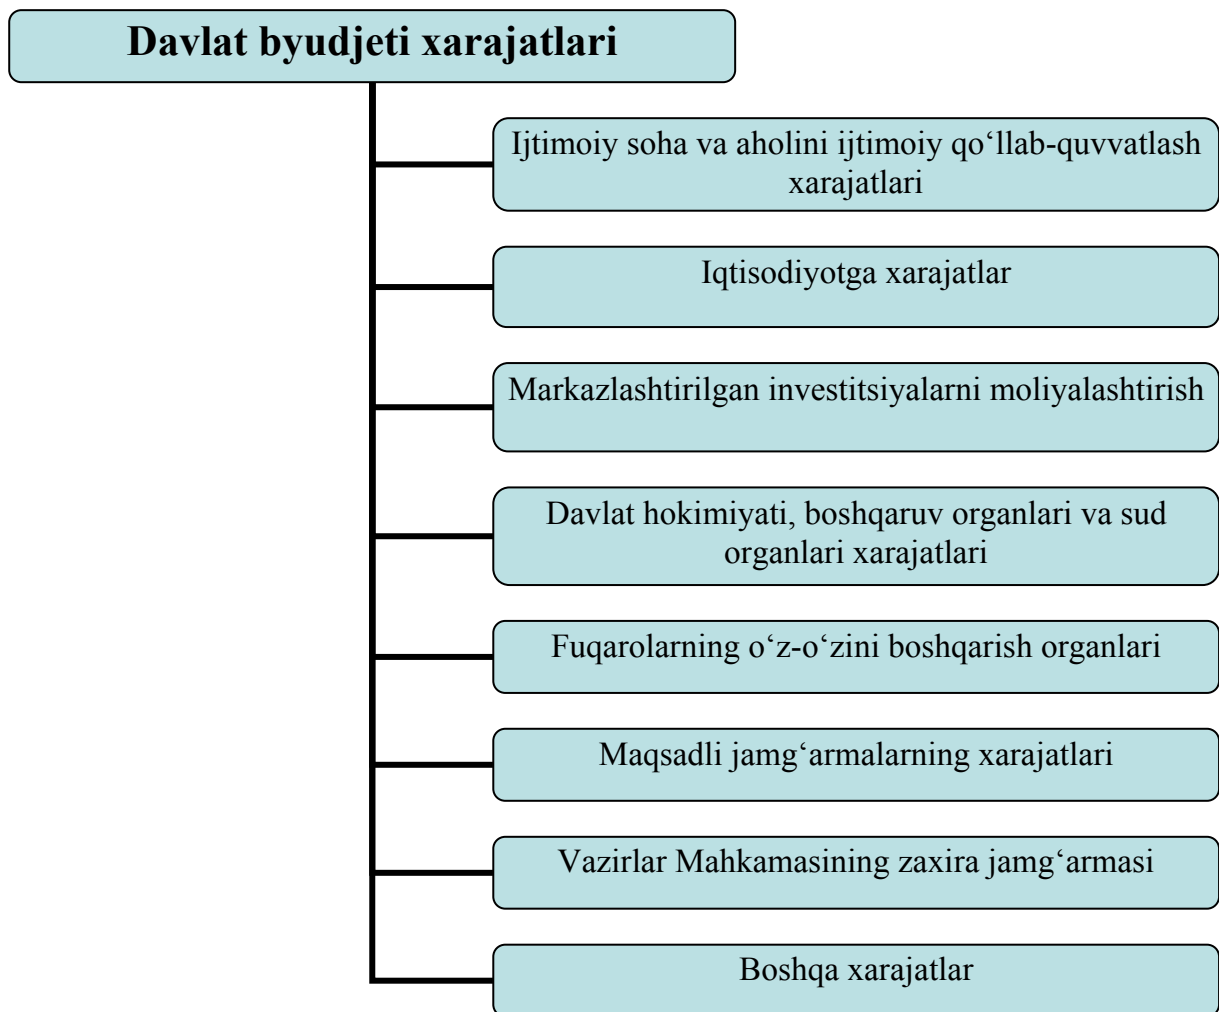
Davlat byudjeti xarajatlari

Ijtimoiy soha va aholini ijtimoiy qo‘llab-quvvatlash xarajatlari

Iqtisodiyotga xarajatlar

Markazlashtirilgan investitsiyalarni moliyalashtirish

Davlat hokimiyati, boshqaruv organlari va sud organlari xarajatlari

Fuqarolarning o‘z-o‘zini boshqarish organlari

Maqsadli jamg‘armalarning xarajatlari

Vazirlar Mahkamasining zaxira jamg‘armasi

Boshqa xarajatlar